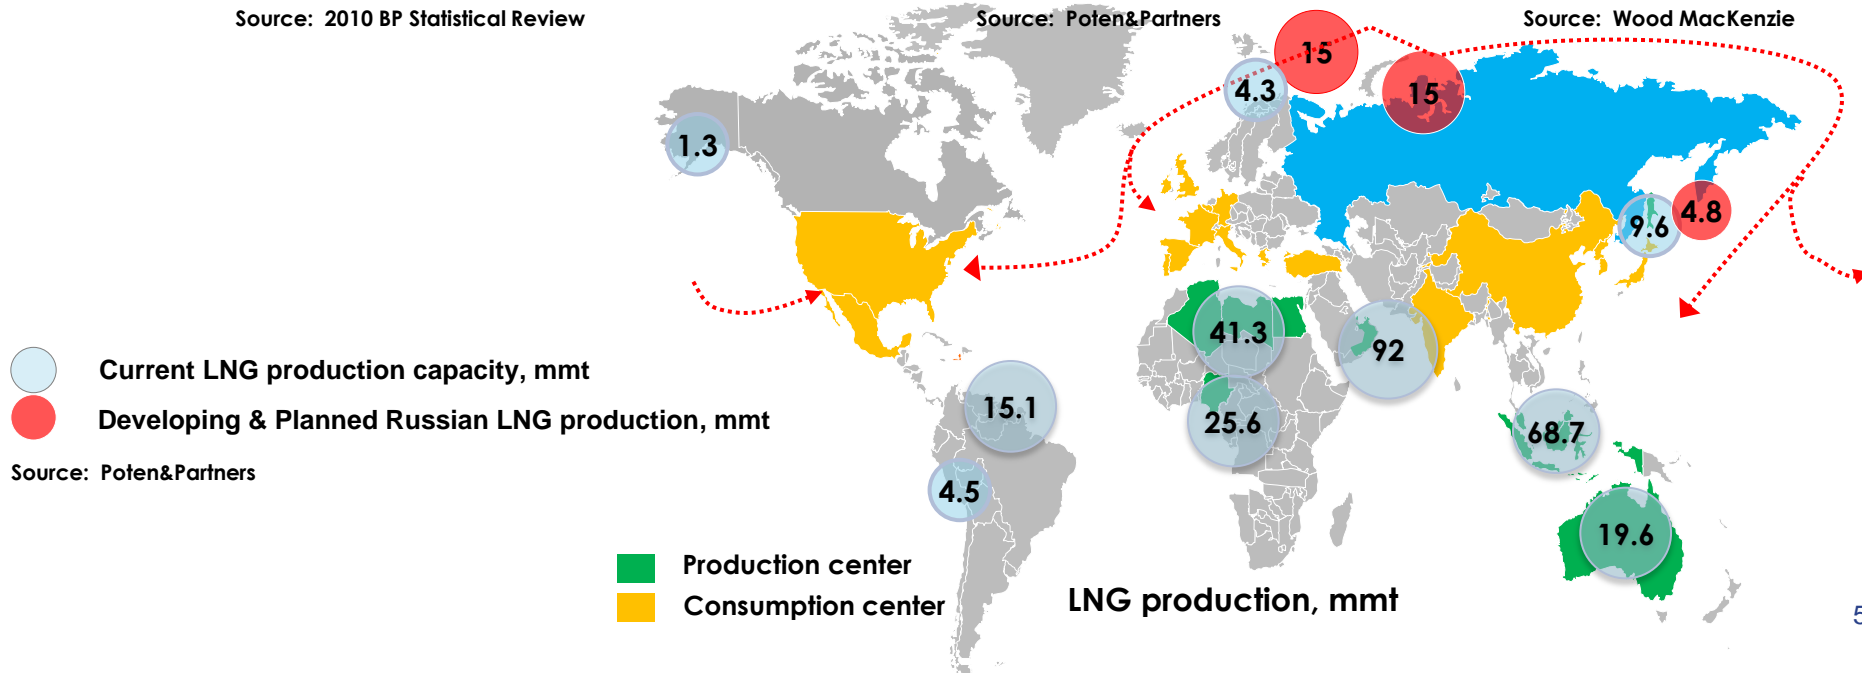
Source: 2010 BP Statistical Review

Source: Poten&Partners

Source: Wood MacKenzie

15

15

4.3

1.3

4.8

9.6

41.3

92

15.1

25.6

68.7

4.5

19.6

Current LNG production capacity, mmt

Developing & Planned Russian LNG production, mmt

Source: Poten&Partners

Production center

Consumption center

LNG production, mmt

5